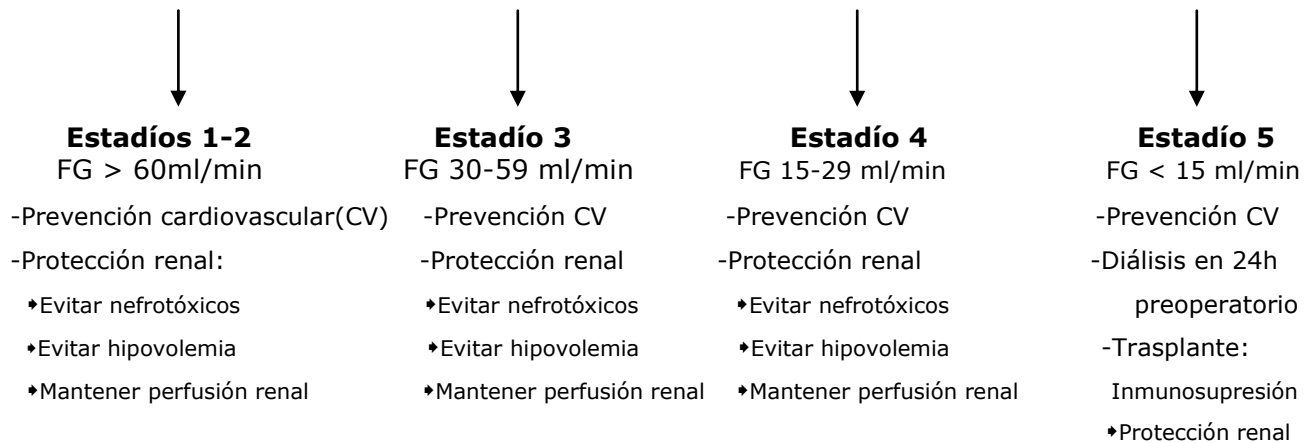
**Estadíos 1-2**
FG > 60ml/min
-Prevención cardiovascular(CV)
-Protección renal:
•Evitar nefrotóxicos
•Evitar hipovolemia
•Mantener perfusión renal

**Estadío 3**
FG 30-59 ml/min
-Prevención CV
-Protección renal
•Evitar nefrotóxicos
•Evitar hipovolemia
•Mantener perfusión renal

**Estadío 4**
FG 15-29 ml/min
-Prevención CV
-Protección renal
•Evitar nefrotóxicos
•Evitar hipovolemia
•Mantener perfusión renal

**Estadío 5**
FG < 15 ml/min
-Prevención CV
-Diálisis en 24h preoperatorio
-Trasplante:
Inmunosupresión
•Protección renal